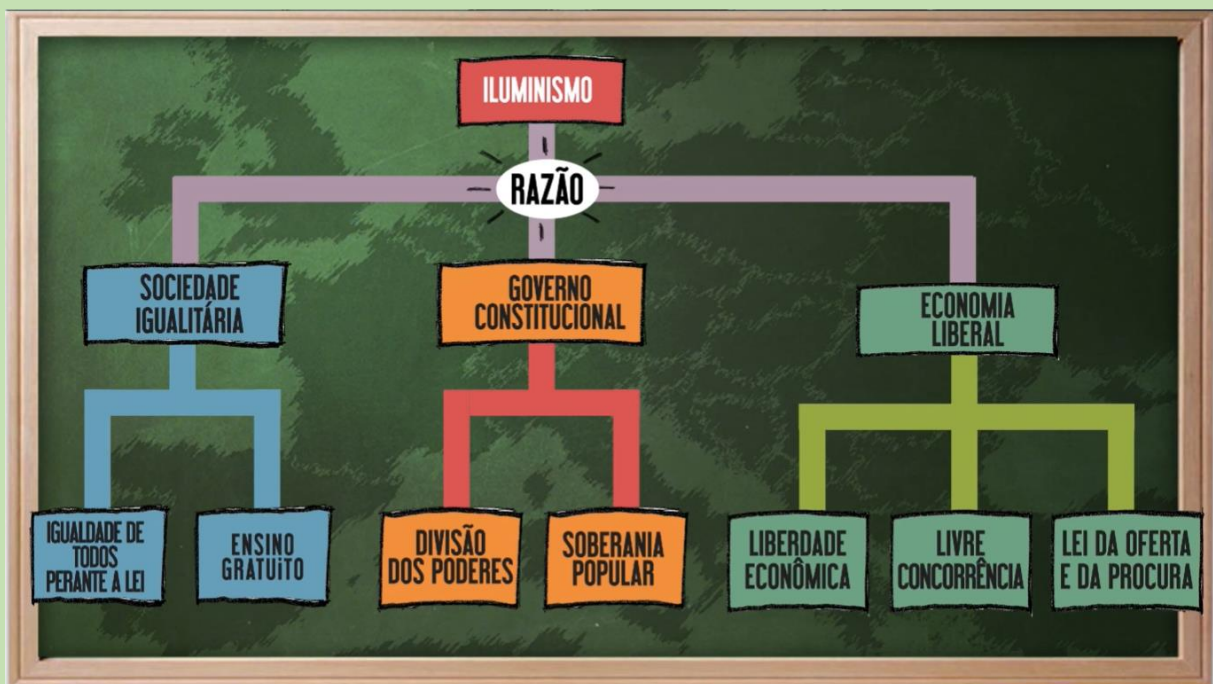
ILUMINISMO

RAZÃO

SOCIEDADE IGUALITÁRIA

GOVERNO CONSTITUCIONAL

ECONOMIA LIBERAL

IGUALDADE DE TODOS PERANTE A LEI

ENSINO GRATUITO

DIVISÃO DOS PODERES

SOBERANIA POPULAR

LIBERDADE ECONÔMICA

LIVRE CONCORRÊNCIA

LEI DA OFERTA E DA PROCURA